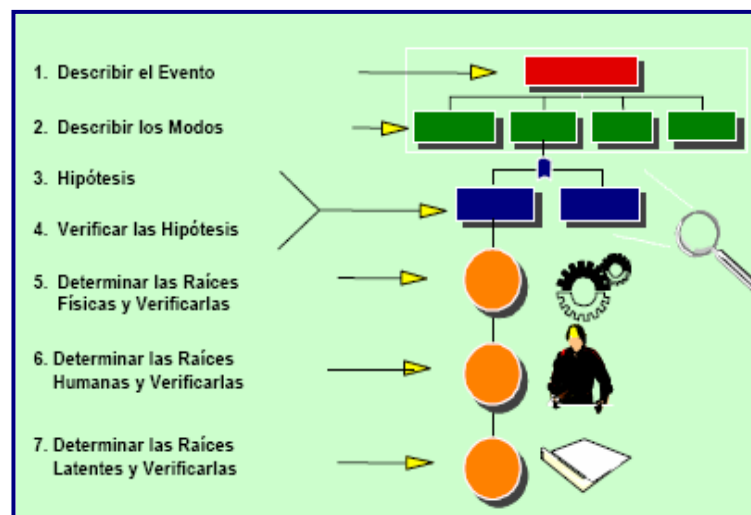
1. Describir el Evento

2. Describir los Modos

3. Hipótesis

4. Verificar las Hipótesis

5. Determinar las Raíces Físicas y Verificarlas

6. Determinar las Raíces Humanas y Verificarlas

7. Determinar las Raíces Latentes y Verificarlas